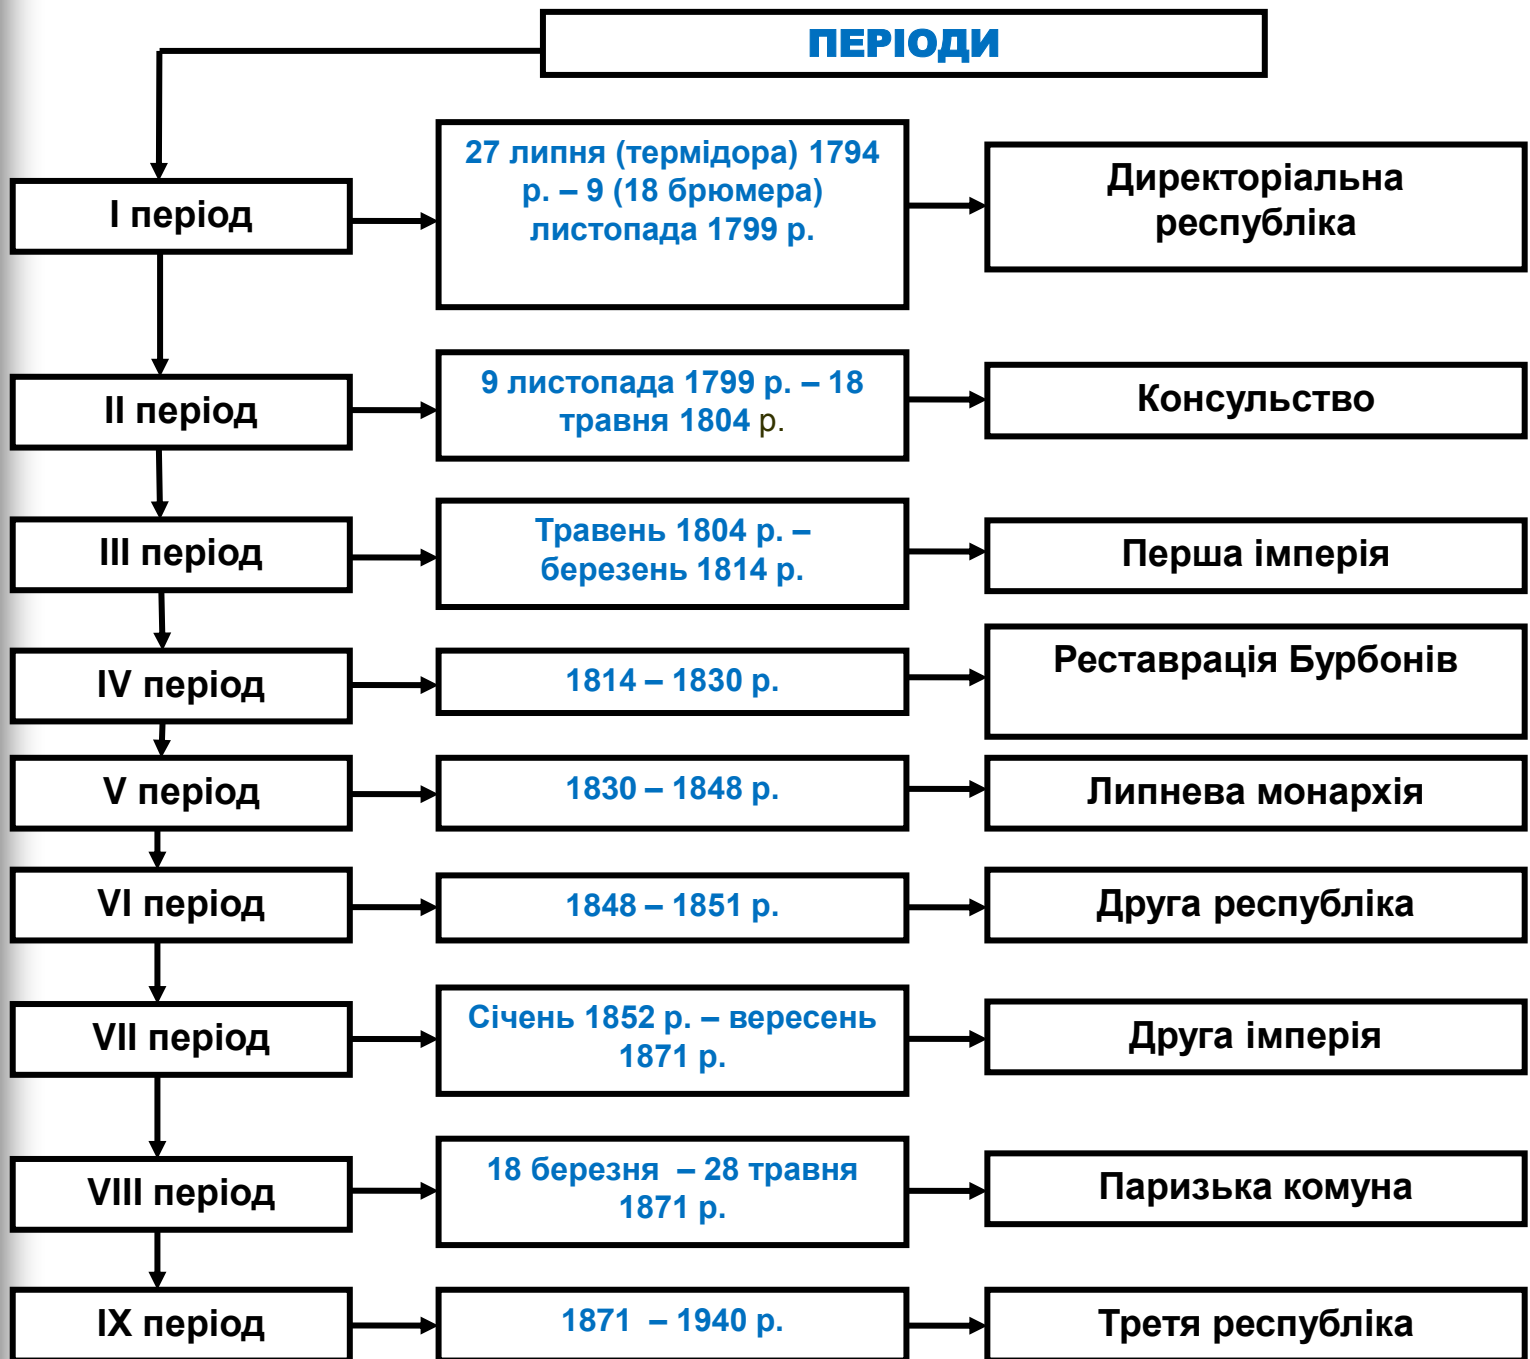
ПЕРІОДИ

I період

27 липня (термідора) 1794 р. – 9 (18 брюмера) листопада 1799 р.

Директоріальна республіка

II період

9 листопада 1799 р. – 18 травня 1804 р.

Консульство

III період

Травень 1804 р. – березень 1814 р.

Перша імперія

IV період

1814 – 1830 р.

Реставрація Бурбонів

V період

1830 – 1848 р.

Липнева монархія

VI період

1848 – 1851 р.

Друга республіка

VII період

Січень 1852 р. – вересень 1871 р.

Друга імперія

VIII період

18 березня – 28 травня 1871 р.

Паризька комуна

IX період

1871 – 1940 р.

Третя республіка